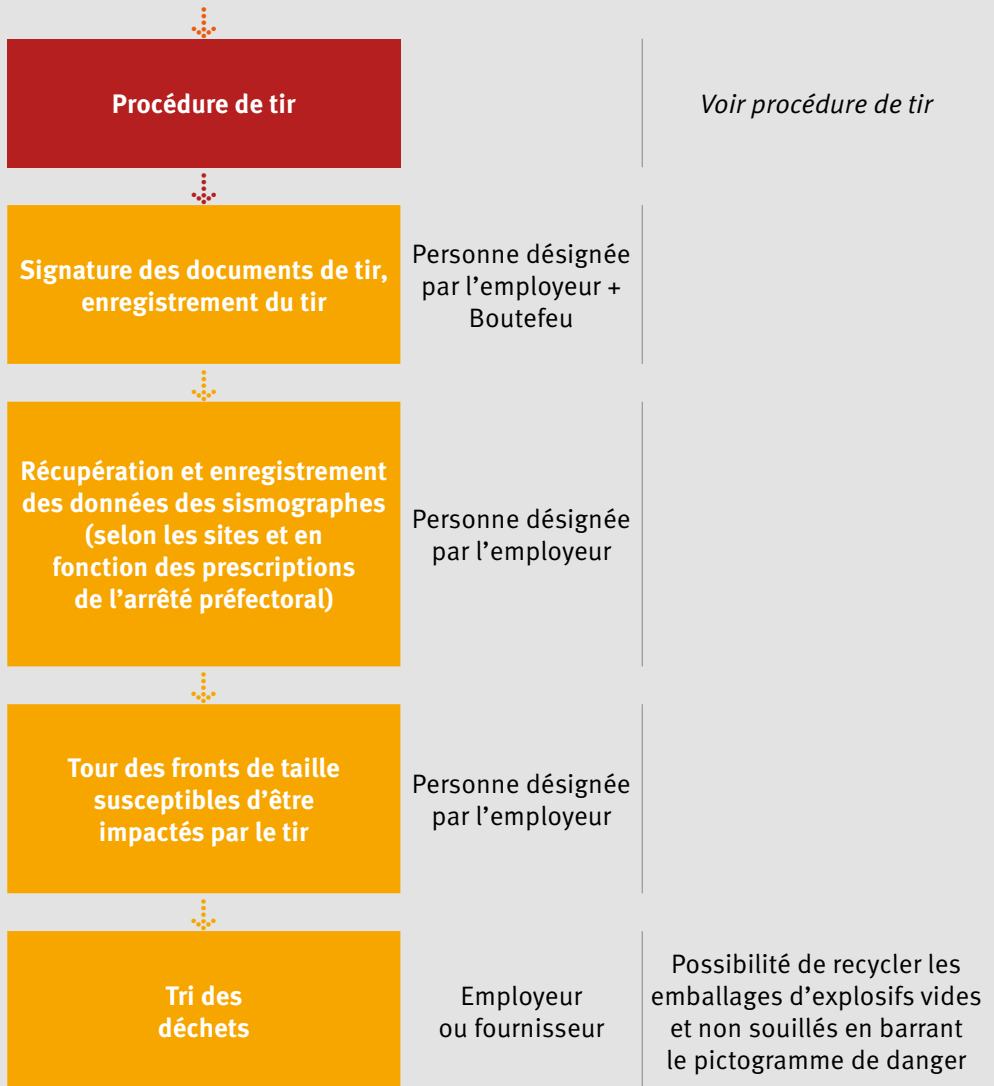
| | | |
|---|---|---|
| **Procédure de tir** | | *Voir procédure de tir* |
| **Signature des documents de tir, enregistrement du tir** | Personne désignée par l'employeur + Boutefeu | |
| **Récupération et enregistrement des données des sismographes (selon les sites et en fonction des prescriptions de l'arrêté préfectoral)** | Personne désignée par l'employeur | |
| **Tour des fronts de taille susceptibles d'être impactés par le tir** | Personne désignée par l'employeur | |
| **Tri des déchets** | Employeur ou fournisseur | Possibilité de recycler les emballages d'explosifs vides et non souillés en barrant le pictogramme de danger |